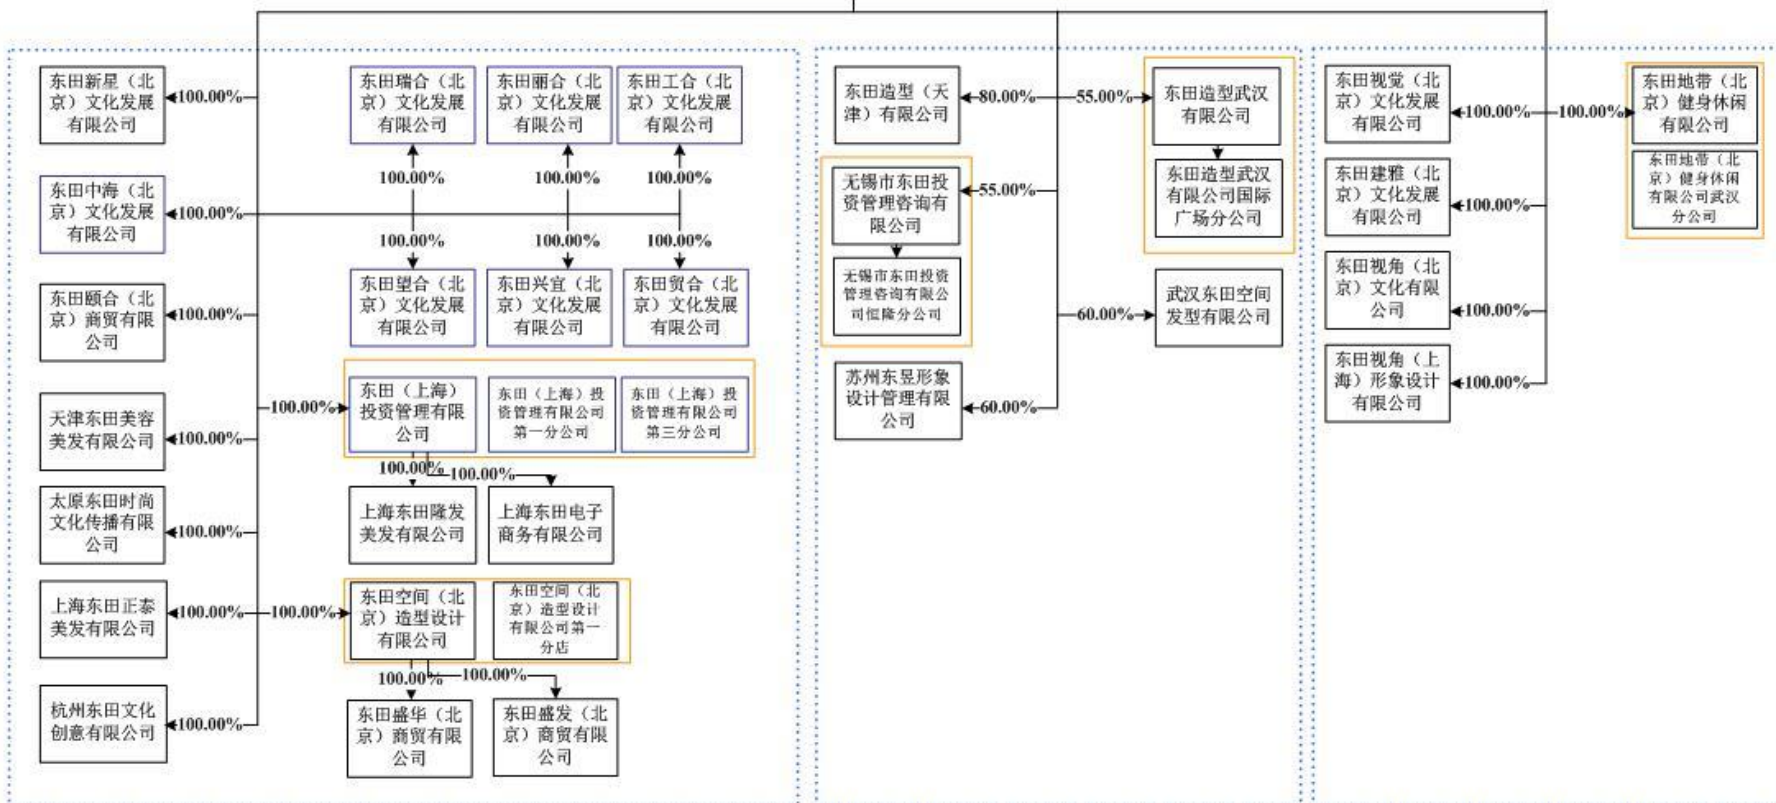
东田新星（北京）文化发展有限公司
100.00%

东田中海（北京）文化发展有限公司
100.00%

东田颐合（北京）商贸有限公司
100.00%

天津东田美容美发有限公司
100.00%

太原东田时尚文化传播有限公司
100.00%

上海东田正泰美发有限公司
100.00%

杭州东田文化创意有限公司
100.00%

东田瑞合（北京）文化发展有限公司
东田丽合（北京）文化发展有限公司
东田工合（北京）文化发展有限公司
100.00%
100.00%
100.00%
100.00%
100.00%
100.00%
东田望合（北京）文化发展有限公司
东田兴宜（北京）文化发展有限公司
东田贺合（北京）文化发展有限公司

100.00%
东田（上海）投资管理有限公司
东田（上海）投资管理有限公司第一分公司
东田（上海）投资管理有限公司第三分公司
100.00%
100.00%
上海东田隆发美发有限公司
上海东田电子商务有限公司

100.00%
东田空间（北京）造型设计有限公司
东田空间（北京）造型设计有限公司第一分店
100.00%
100.00%
东田盛华（北京）商贸有限公司
东田盛发（北京）商贸有限公司

东田造型（天津）有限公司
80.00%
55.00%
东田造型武汉有限公司
东田造型武汉有限公司国际广场分公司

无锡市东田投资管理咨询有限公司
55.00%
无锡市东田投资管理咨询有限公司恒隆分公司

60.00%
武汉东田空间发型有限公司

苏州东昱形象设计管理有限公司
60.00%

东田视觉（北京）文化发展有限公司
100.00%
100.00%
东田地带（北京）健身休闲有限公司
东田地带（北京）健身休闲有限公司武汉分公司

东田建雅（北京）文化发展有限公司
100.00%

东田视角（北京）文化有限公司
100.00%

东田视角（上海）形象设计有限公司
100.00%